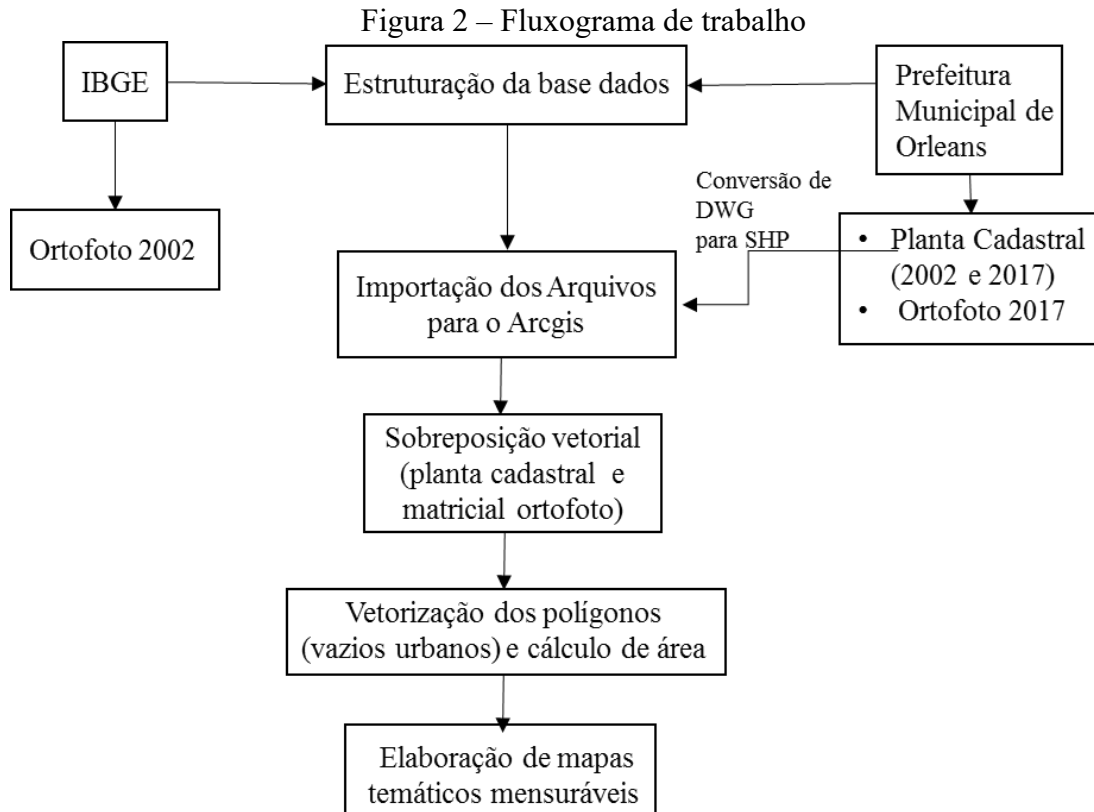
Figura 2 – Fluxograma de trabalho

IBGE

Estruturação da base dados

Prefeitura Municipal de Orleans

Ortofoto 2002

Conversão de DWG para SHP

• Planta Cadastral (2002 e 2017)
• Ortofoto 2017

Importação dos Arquivos para o Arcgis

Sobreposição vetorial (planta cadastral e matricial ortofoto)

Vetorização dos polígonos (vazios urbanos) e cálculo de área

Elaboração de mapas temáticos mensuráveis